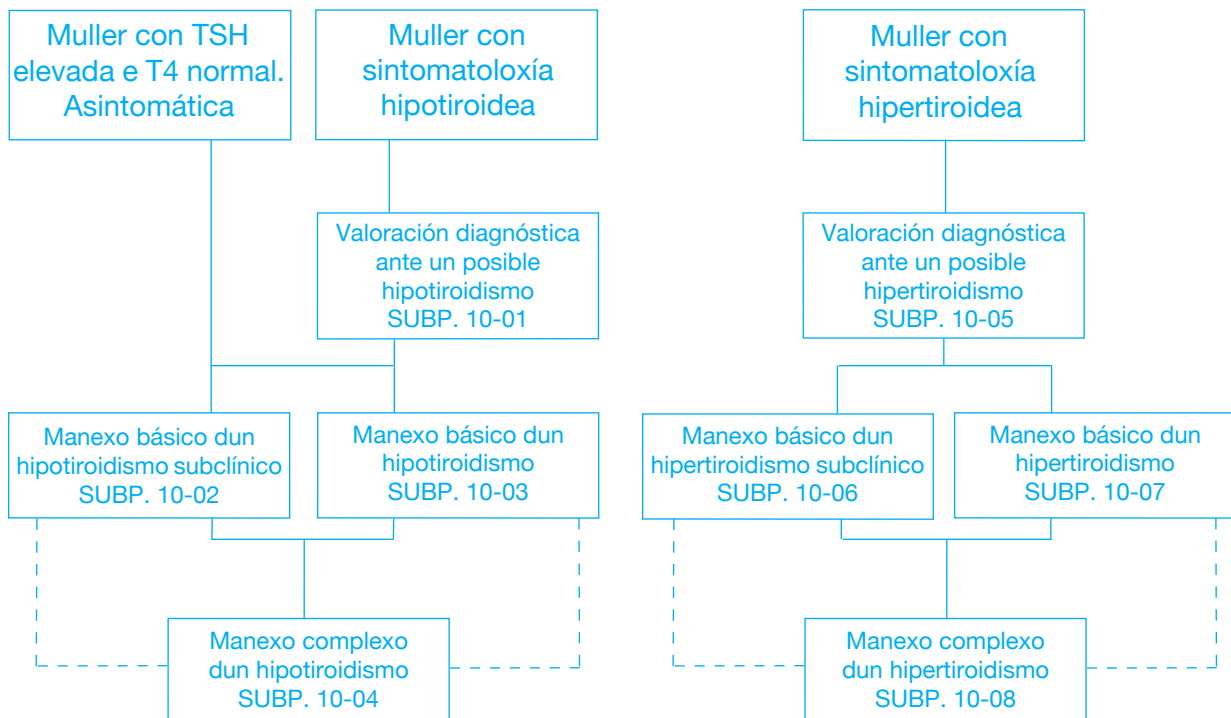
Muller con TSH elevada e T4 normal. Asintomática

Muller con sintomatoloxía hipotiroidea

Valoración diagnóstica ante un posible hipotiroidismo SUBP. 10-01

Manexo básico dun hipotiroidismo subclínico SUBP. 10-02

Manexo básico dun hipotiroidismo SUBP. 10-03

Manexo complexo dun hipotiroidismo SUBP. 10-04

Muller con sintomatoloxía hipertiroidea

Valoración diagnóstica ante un posible hipertiroidismo SUBP. 10-05

Manexo básico dun hipertiroidismo subclínico SUBP. 10-06

Manexo básico dun hipertiroidismo SUBP. 10-07

Manexo complexo dun hipertiroidismo SUBP. 10-08